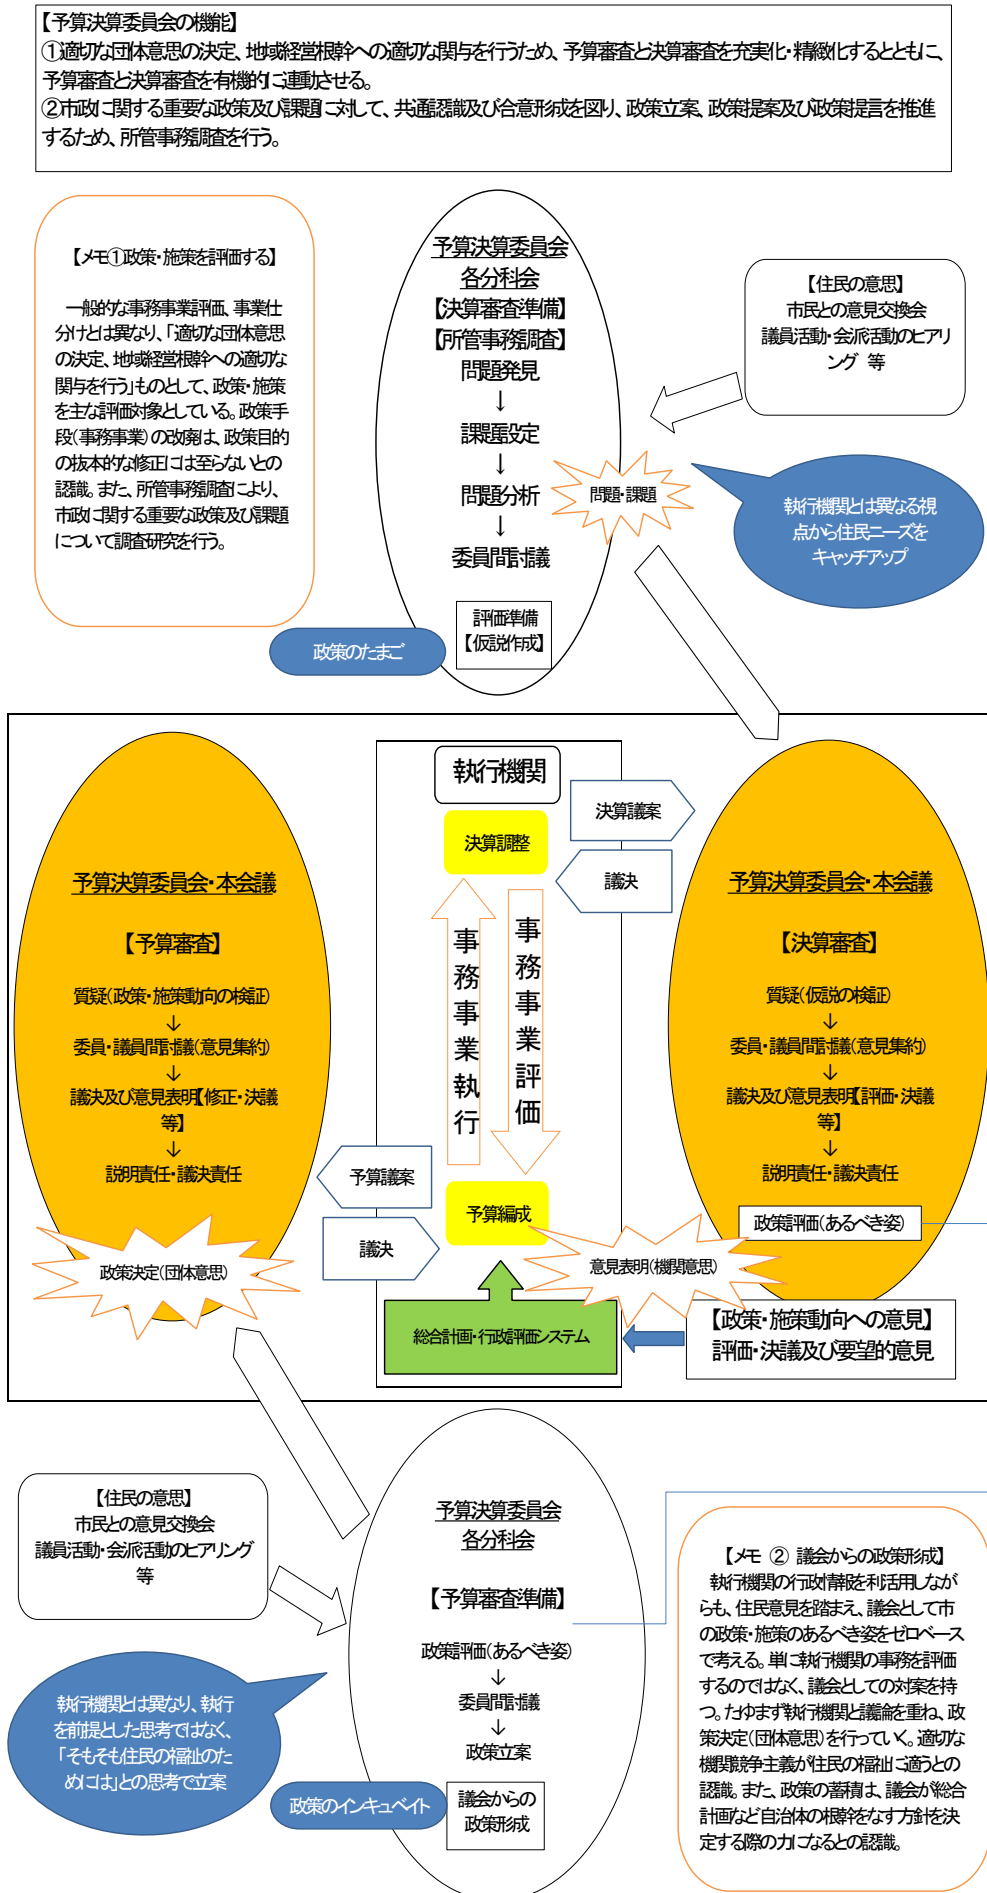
【予算決算委員会の機能】
①適切な団体意思の決定、地域経営根幹への適切な関与を行うため、予算審査と決算審査を充実化・精緻化するとともに、予算審査と決算審査を有機的に連動させる。
②市政に関する重要な政策及び課題に対して、共通認識及び合意形成を図り、政策立案、政策提案及び政策提言を推進するため、所管事務調査を行う。

【メモ①政策・施策を評価する】
一般的な事務事業評価、事業仕分けとは異なり、「適切な団体意思の決定、地域経営根幹への適切な関与を行う」ものとして、政策・施策を主な評価対象としている。政策手段(事務事業)の改廃は、政策目的の抜本的な修正には至らないとの認識。また、所管事務調査により、市政に関する重要な政策及び課題について調査研究を行う。

政策のたまご

予算決算委員会
各分科会
【決算審査準備】
【所管事務調査】
問題発見
↓
課題設定
↓
問題分析
↓
委員間討議

評価準備
【仮説作成】

問題・課題

【住民の意思】
市民との意見交換会
議員活動・会派活動のヒアリング 等

執行機関とは異なる視点から住民ニーズをキャッチアップ

予算決算委員会・本会議
【予算審査】
質疑(政策・施策動向の検証)
↓
委員・議員間討議(意見集約)
↓
議決及び意見表明【修正・決議等】
↓
説明責任・議決責任

政策決定(団体意思)

執行機関
決算調整
事務事業執行
事務事業評価
予算編成
総合計画・行政評価システム

決算議案
議決
予算議案
議決

予算決算委員会・本会議
【決算審査】
質疑(仮説の検証)
↓
委員・議員間討議(意見集約)
↓
議決及び意見表明【評価・決議等】
↓
説明責任・議決責任

政策評価(あるべき姿)

意見表明(機関意思)

【政策・施策動向への意見】
評価・決議及び要望的意見

【住民の意思】
市民との意見交換会
議員活動・会派活動のヒアリング
等

執行機関とは異なり、執行を前提とした思考ではなく、「そもそも住民の福祉のためには」との思考で立案

政策のインキュベイト

予算決算委員会
各分科会
【予算審査準備】
政策評価(あるべき姿)
↓
委員間討議
↓
政策立案

議会からの政策形成

【メモ ② 議会からの政策形成】
執行機関の行政情報を利活用しながらも、住民意見を踏まえ、議会としての市の政策・施策のあるべき姿をゼロベースで考える。単に執行機関の事務を評価するのではなく、議会としての対案を持つ。たゆまず執行機関と議論を重ね、政策決定(団体意思)を行っていく。適切な機関競争主義が住民の福祉に適うとの認識。また、政策の蓄積は、議会が総合計画など自治体の根幹をなす方針を決定する際の力になるとの認識。